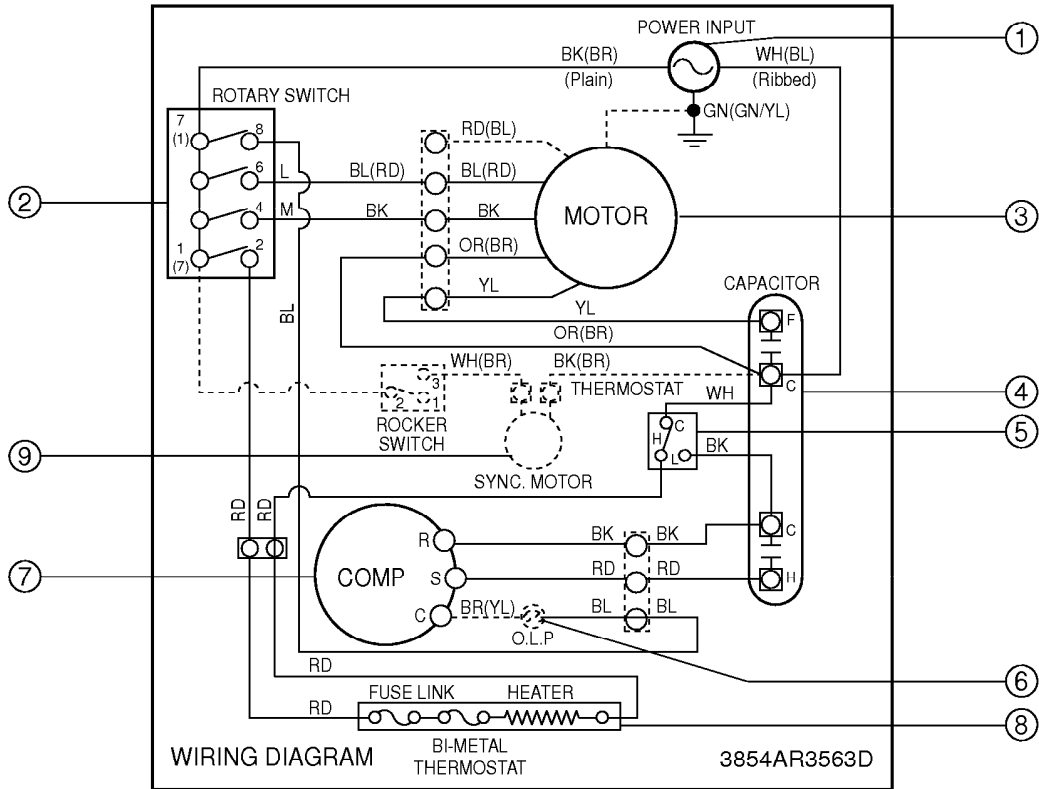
POWER INPUT
①
BK(BR)
(Plain)
WH(BL)
(Ribbed)
GN(GN/YL)
ROTARY SWITCH
7
(1)
8
6
4
1
(7)
2
L
M
RD(BL)
BL(RD)
BL(RD)
BK
BK
OR(BR)
YL
MOTOR
②
③
CAPACITOR
YL
F
OR(BR)
C
BL
WH(BR)
BK(BR)
3
2
1
THERMOSTAT
WH
④
ROCKER SWITCH
C
H
L
BK
⑤
⑨
SYNC. MOTOR
RD
RD
R
BK
BK
C
⑦
COMP
S
RD
RD
H
C
BR(YL)
BL
BL
O.L.P
RD
⑥
FUSE LINK
HEATER
RD
⑧
WIRING DIAGRAM
BI-METAL
THERMOSTAT
3854AR3563D